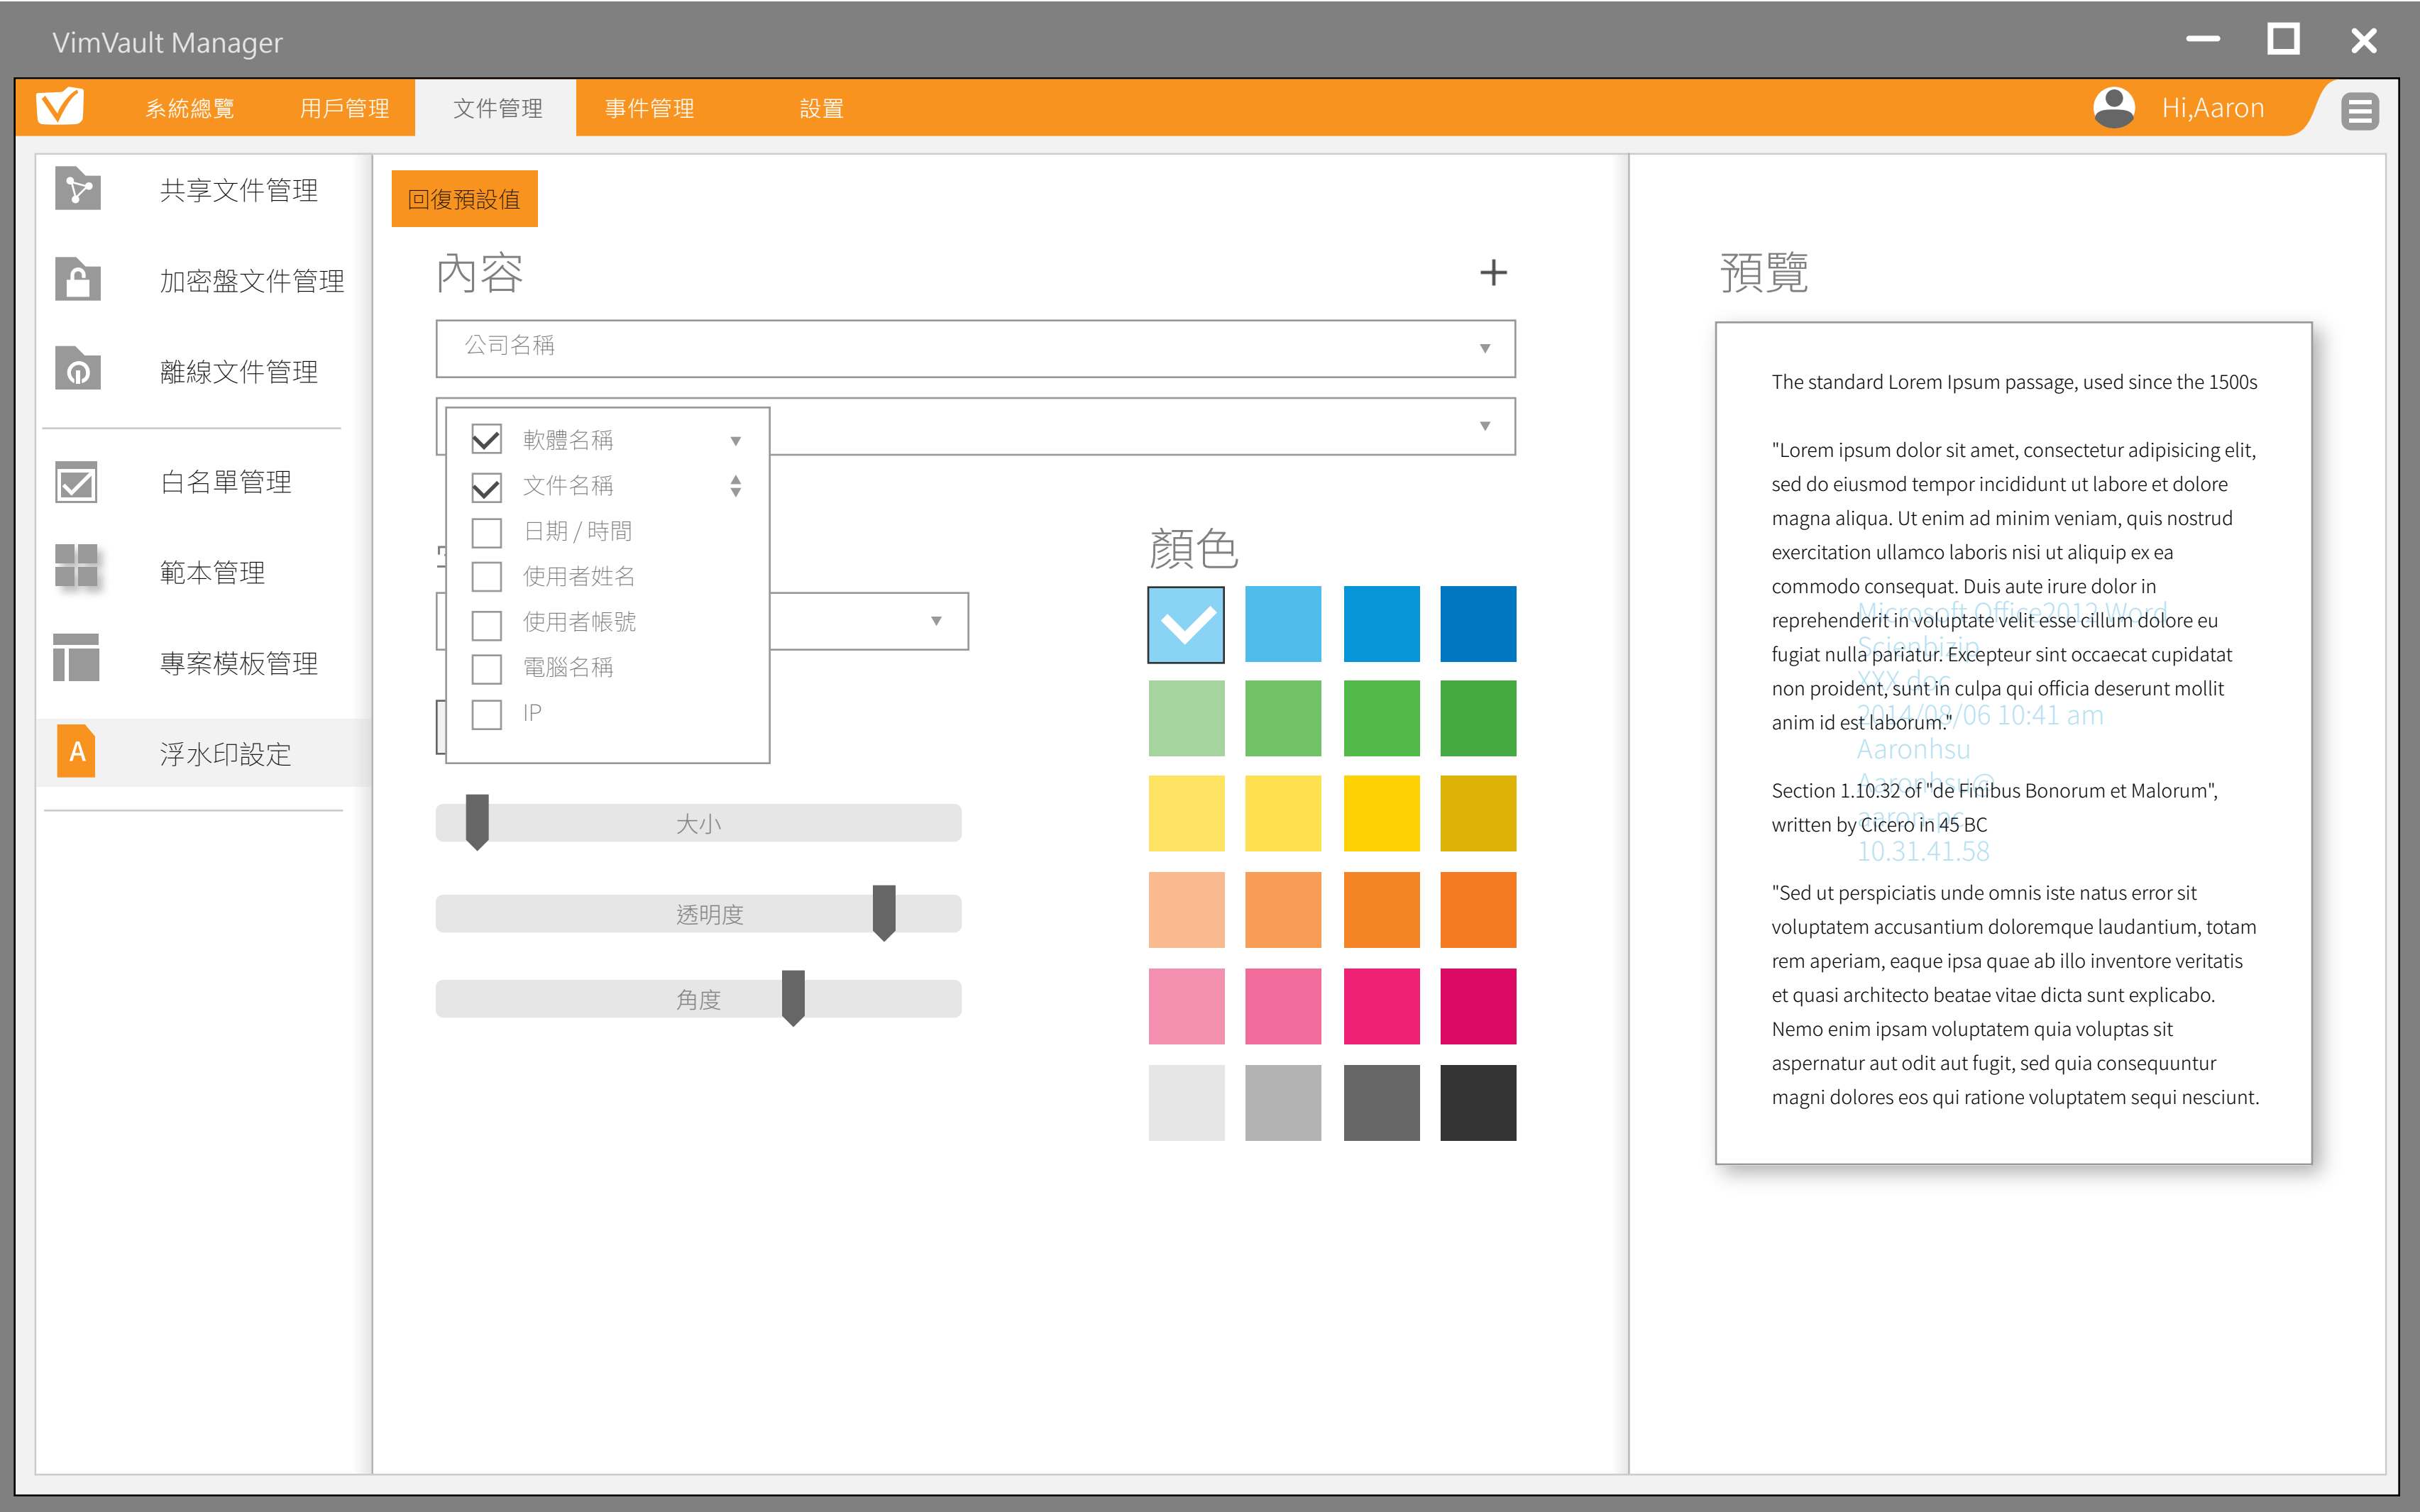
VimVault Manager

系統總覽 用戶管理 文件管理 事件管理 設置

Hi,Aaron

共享文件管理
加密盤文件管理
離線文件管理
白名單管理
範本管理
專案模板管理
A 浮水印設定

回復預設值

內容

公司名稱

軟體名稱
文件名稱
日期 / 時間
使用者姓名
使用者帳號
電腦名稱
IP

大小
透明度
角度

顏色

預覽

The standard Lorem Ipsum passage, used since the 1500s

"Lorem ipsum dolor sit amet, consectetur adipisicing elit, sed do eiusmod tempor incididunt ut labore et dolore magna aliqua. Ut enim ad minim veniam, quis nostrud exercitation ullamco laboris nisi ut aliquip ex ea commodo consequat. Duis aute irure dolor in reprehenderit in voluptate velit esse cillum dolore eu fugiat nulla pariatur. Excepteur sint occaecat cupidatat non proident, sunt in culpa qui officia deserunt mollit anim id est laborum."

Microsoft Office2013 Word
Scienbizip
XXX.doc
2014/08/06 10:41 am
Aaronhsu
Aaronhsu@
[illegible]
10.31.41.58

Section 1.10.32 of "de Finibus Bonorum et Malorum", written by Cicero in 45 BC

"Sed ut perspiciatis unde omnis iste natus error sit voluptatem accusantium doloremque laudantium, totam rem aperiam, eaque ipsa quae ab illo inventore veritatis et quasi architecto beatae vitae dicta sunt explicabo. Nemo enim ipsam voluptatem quia voluptas sit aspernatur aut odit aut fugit, sed quia consequuntur magni dolores eos qui ratione voluptatem sequi nesciunt.